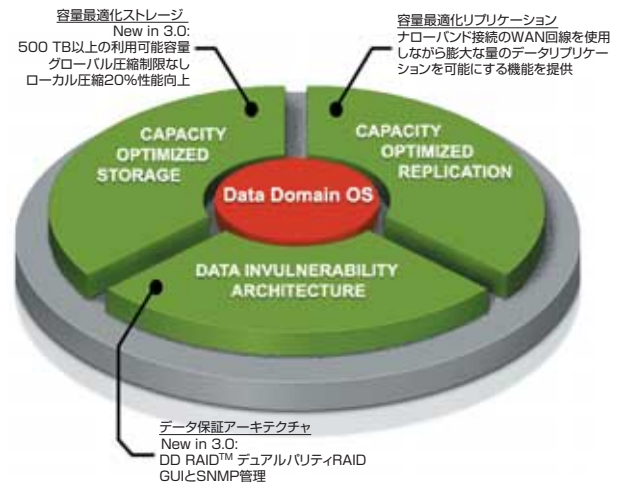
容量最適化ストレージ
New in 3.0:
500 TB以上の利用可能容量
グローバル圧縮制限なし
ローカル圧縮20%性能向上

容量最適化リプリケーション
ナローバンド接続のWAN回線を使用しながら膨大な量のデータリプリケーションを可能にする機能を提供

CAPACITY OPTIMIZED STORAGE

CAPACITY OPTIMIZED REPLICATION

Data Domain OS

DATA INVULNERABILITY ARCHITECTURE

データ保証アーキテクチャ
New in 3.0:
DD RAID$^{TM}$ デュアルパリティRAID
GUIとSNMP管理